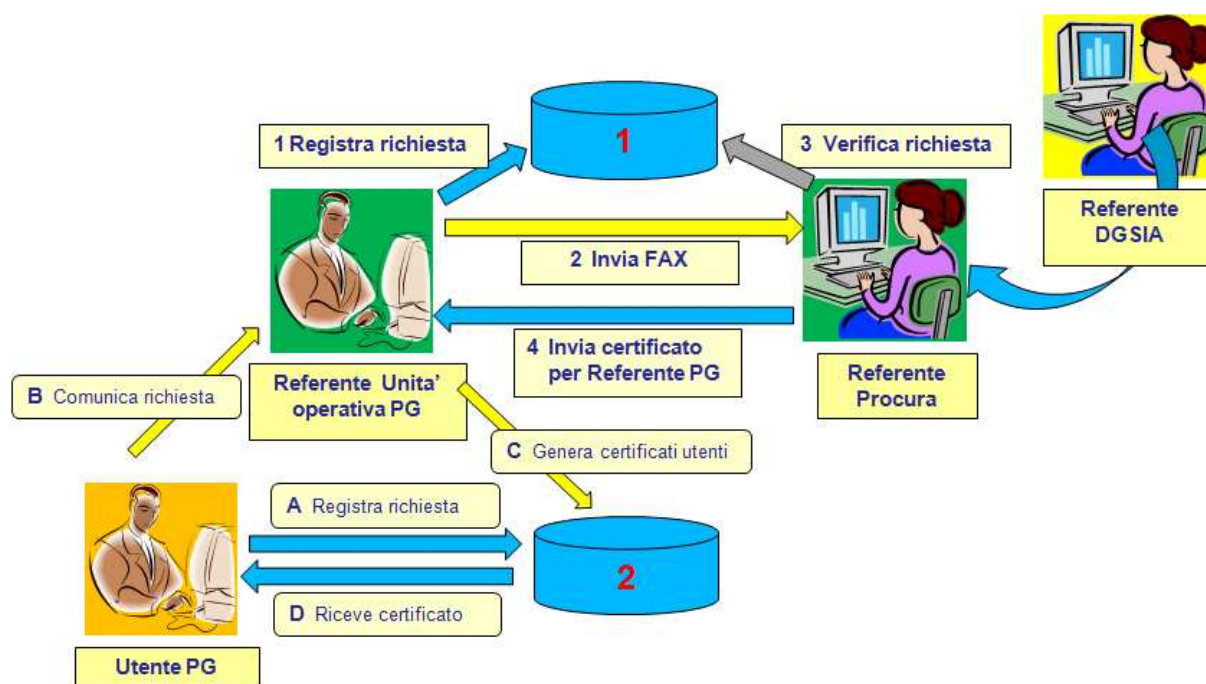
Referente DGSIA

1 Registra richiesta

1

3 Verifica richiesta

2 Invia FAX

4 Invia certificato per Referente PG

Referente Procura

B Comunica richiesta

Referente Unita' operativa PG

C Genera certificati utenti

A Registra richiesta

2

D Riceve certificato

Utente PG